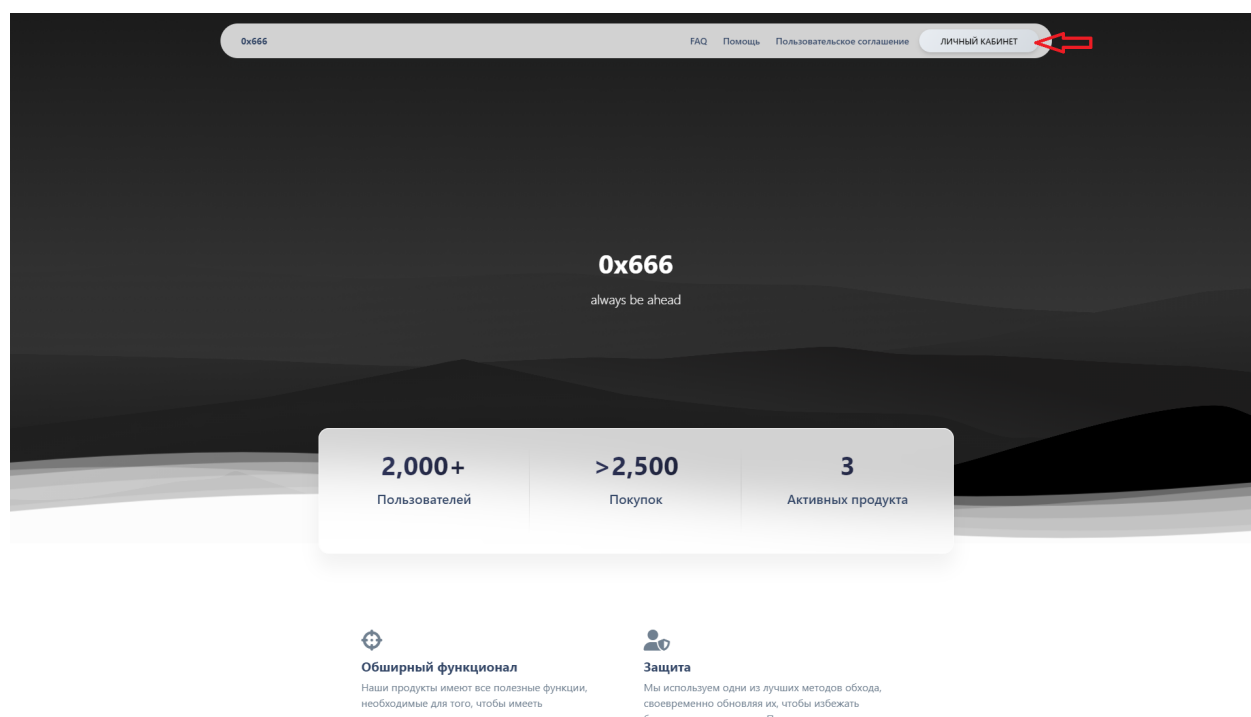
0x666

FAQ Помощь Пользовательское соглашение ЛИЧНЫЙ КАБИНЕТ

0x666

always be ahead

2,000+
Пользователей

>2,500
Покупок

3
Активных продукта

Обширный функционал
Наши продукты имеют все полезные функции, необходимые для того, чтобы иметь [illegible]

Защита
Мы используем одни из лучших методов обхода, своевременно обновляя их, чтобы избежать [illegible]